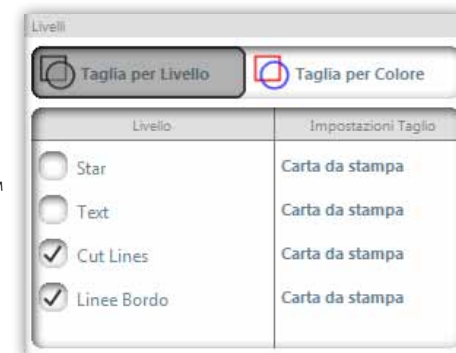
Livelli

Taglia per Livello

Taglia per Colore

| Livello | Impostazioni Taglio |
|---|---|
| Star | Carta da stampa |
| Text | Carta da stampa |
| Cut Lines | Carta da stampa |
| Linee Bordo | Carta da stampa |